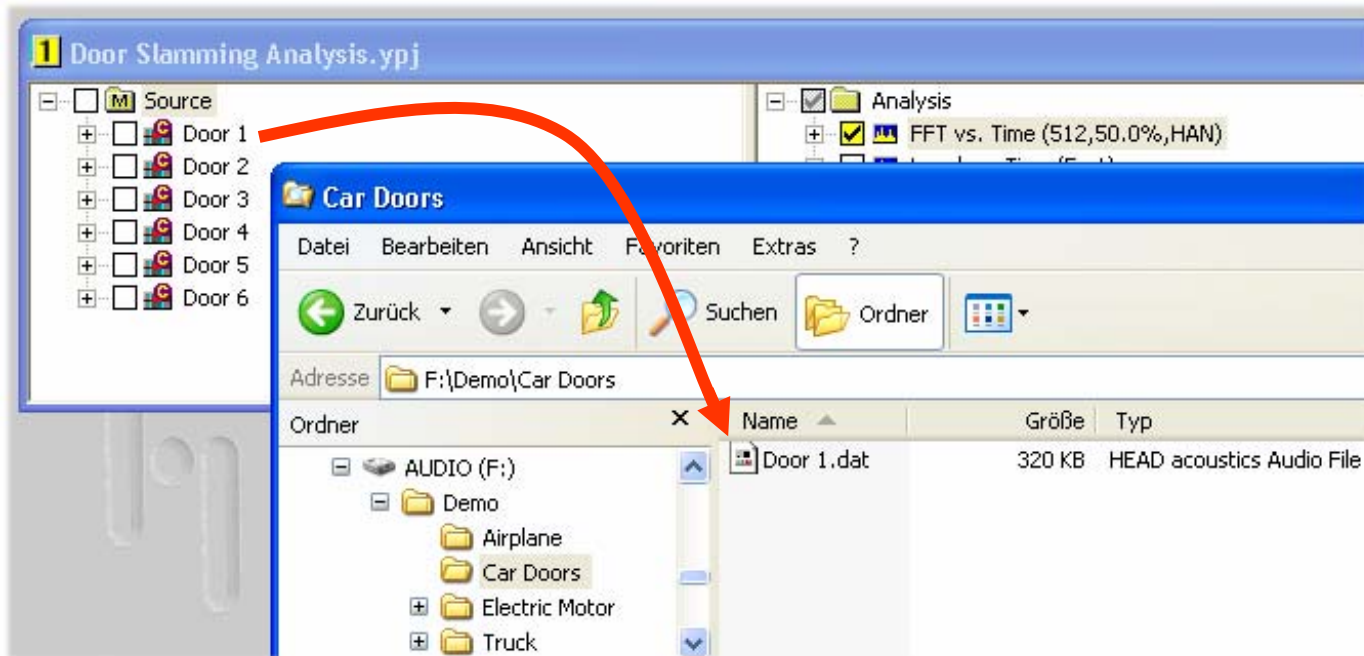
1 Door Slamming Analysis.ypj

M Source
Door 1
Door 2
Door 3
Door 4
Door 5
Door 6

Analysis
FFT vs. Time (512,50.0%,HAN)
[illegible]

Car Doors

Datei Bearbeiten Ansicht Favoriten Extras ?

Zurück Suchen Ordner

Adresse F:\Demo\Car Doors

Ordner ×
AUDIO (F:)
Demo
Airplane
Car Doors
Electric Motor
Truck

| Name | Größe | Typ |
|---|---|---|
| Door 1.dat | 320 KB | HEAD acoustics Audio File |